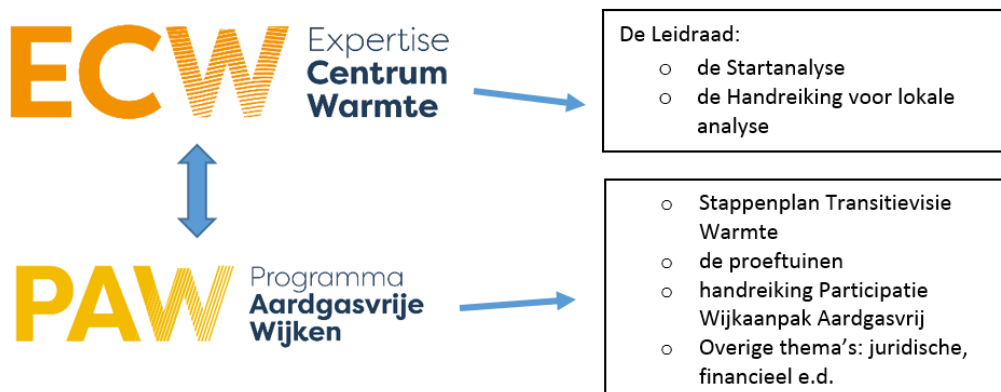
ECW Expertise Centrum Warmte

De Leidraad:
- de Startanalyse
- de Handreiking voor lokale analyse

PAW Programma Aardgasvrije Wijken

- Stappenplan Transitievisie Warmte
- de proeftuinen
- handreiking Participatie Wijkaanpak Aardgasvrij
- Overige thema's: juridische, financieel e.d.